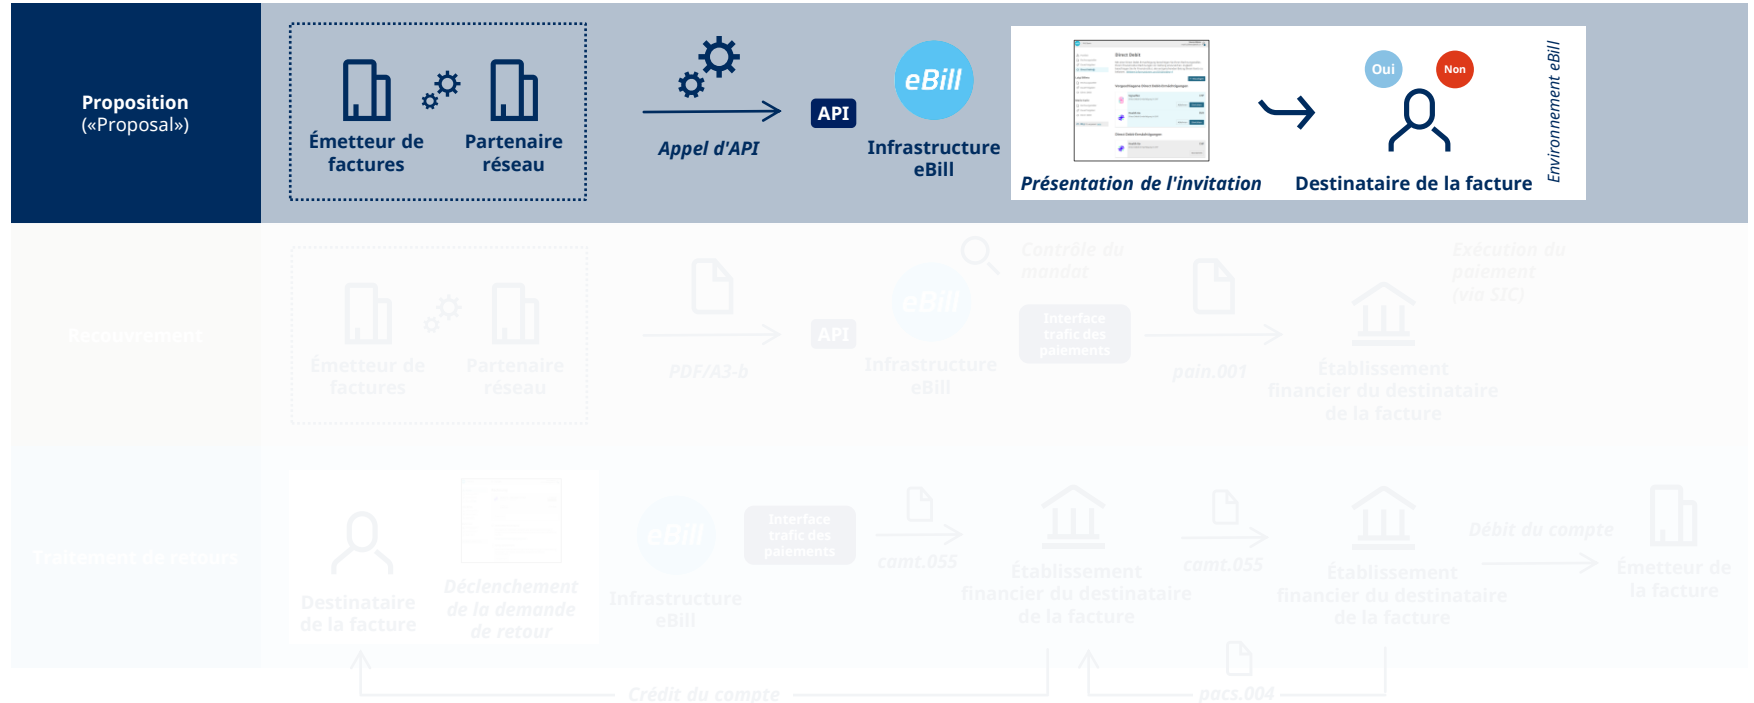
Proposition
(«Proposal»)

Émetteur de factures

Partenaire réseau

Appel d'API

API

eBill

Infrastructure eBill

Présentation de l'invitation

Oui

Non

Destinataire de la facture

Environnement eBill

Recouvrement

Émetteur de factures

Partenaire réseau

PDF/A3-b

API

eBill

Infrastructure eBill

Contrôle du mandat

Interface trafic des paiements

pain.001

Exécution du paiement (via SIC)

Établissement financier du destinataire de la facture

Traitement de retours

Destinataire de la facture

Déclenchement de la demande de retour

eBill

Infrastructure eBill

Interface trafic des paiements

camt.055

Établissement financier du destinataire de la facture

camt.055

Établissement financier du destinataire de la facture

Débit du compte

Émetteur de la facture

Crédit du compte

pacs.004